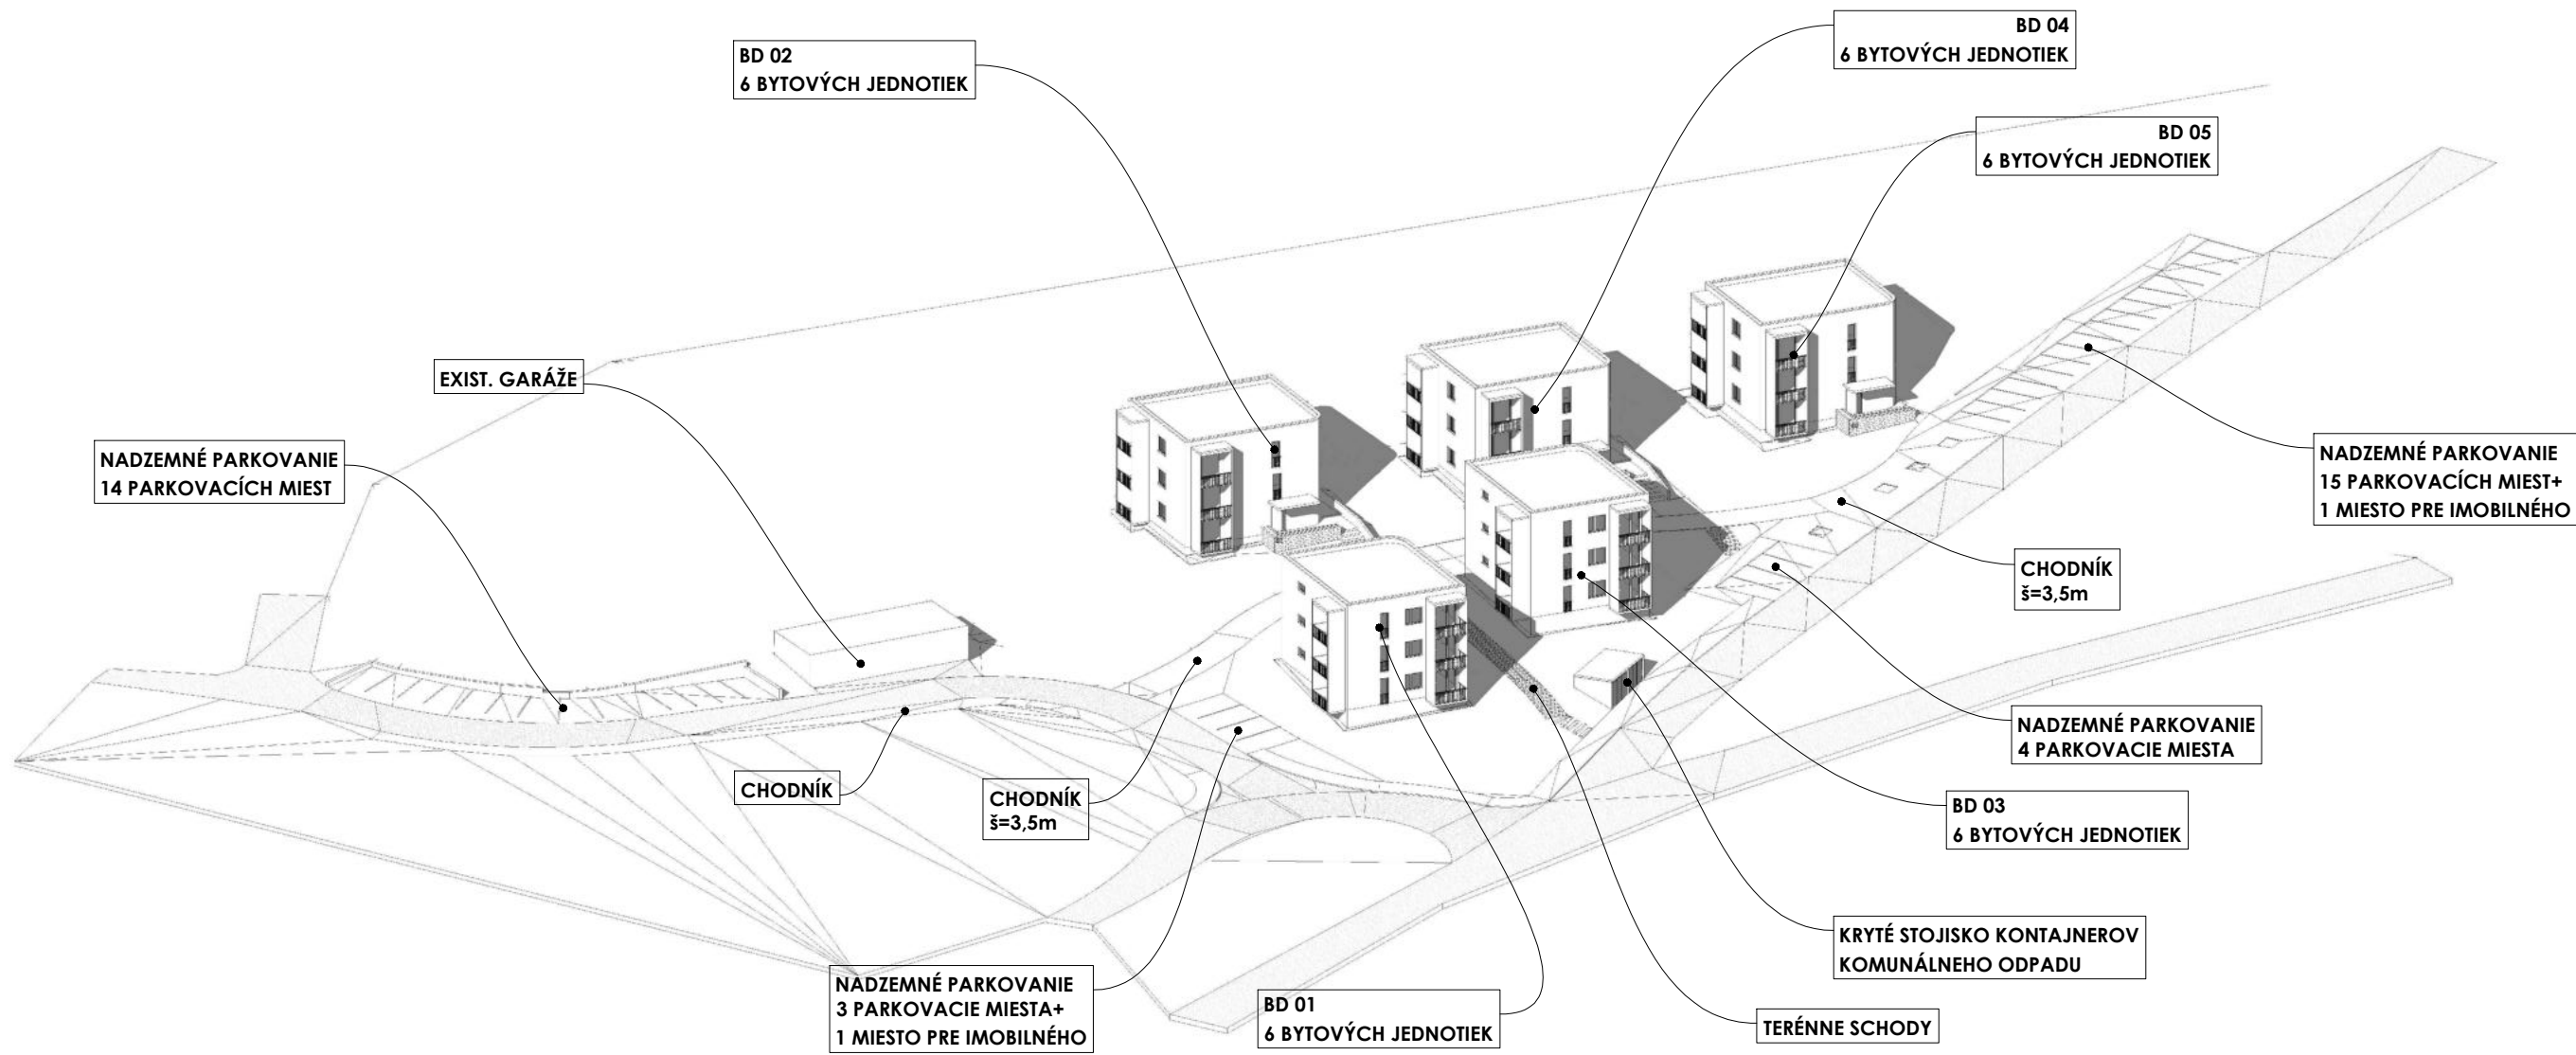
BD 04
6 BYTOVÝCH JEDNOTIEK

BD 02
6 BYTOVÝCH JEDNOTIEK

BD 05
6 BYTOVÝCH JEDNOTIEK

EXIST. GARÁŽE

NADZEMNÉ PARKOVANIE
14 PARKOVACÍCH MIEST

NADZEMNÉ PARKOVANIE
15 PARKOVACÍCH MIEST+
1 MIESTO PRE IMOBILNÉHO

CHODNÍK
š=3,5m

NADZEMNÉ PARKOVANIE
4 PARKOVACIE MIESTA

CHODNÍK

CHODNÍK
š=3,5m

BD 03
6 BYTOVÝCH JEDNOTIEK

KRYTÉ STOJISKO KONTAJNEROV
KOMUNÁLNEHO ODPADU

NADZEMNÉ PARKOVANIE
3 PARKOVACIE MIESTA+
1 MIESTO PRE IMOBILNÉHO

BD 01
6 BYTOVÝCH JEDNOTIEK

TERÉNNE SCHODY